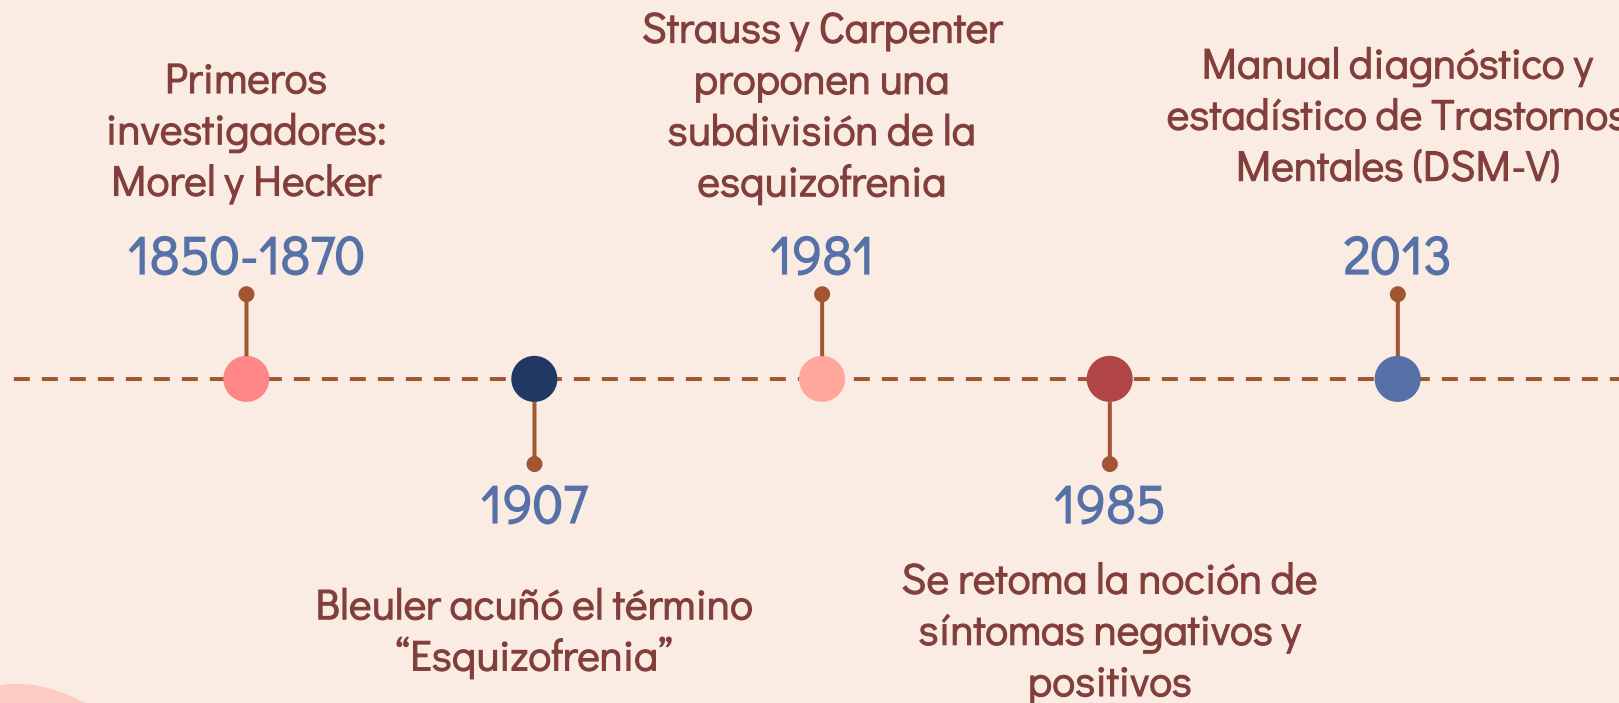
Primeros investigadores: Morel y Hecker

1850-1870

Strauss y Carpenter proponen una subdivisión de la esquizofrenia

1981

Manual diagnóstico y estadístico de Trastornos Mentales (DSM-V)

2013

1907

Bleuler acuñó el término “Esquizofrenia”

1985

Se retoma la noción de síntomas negativos y positivos